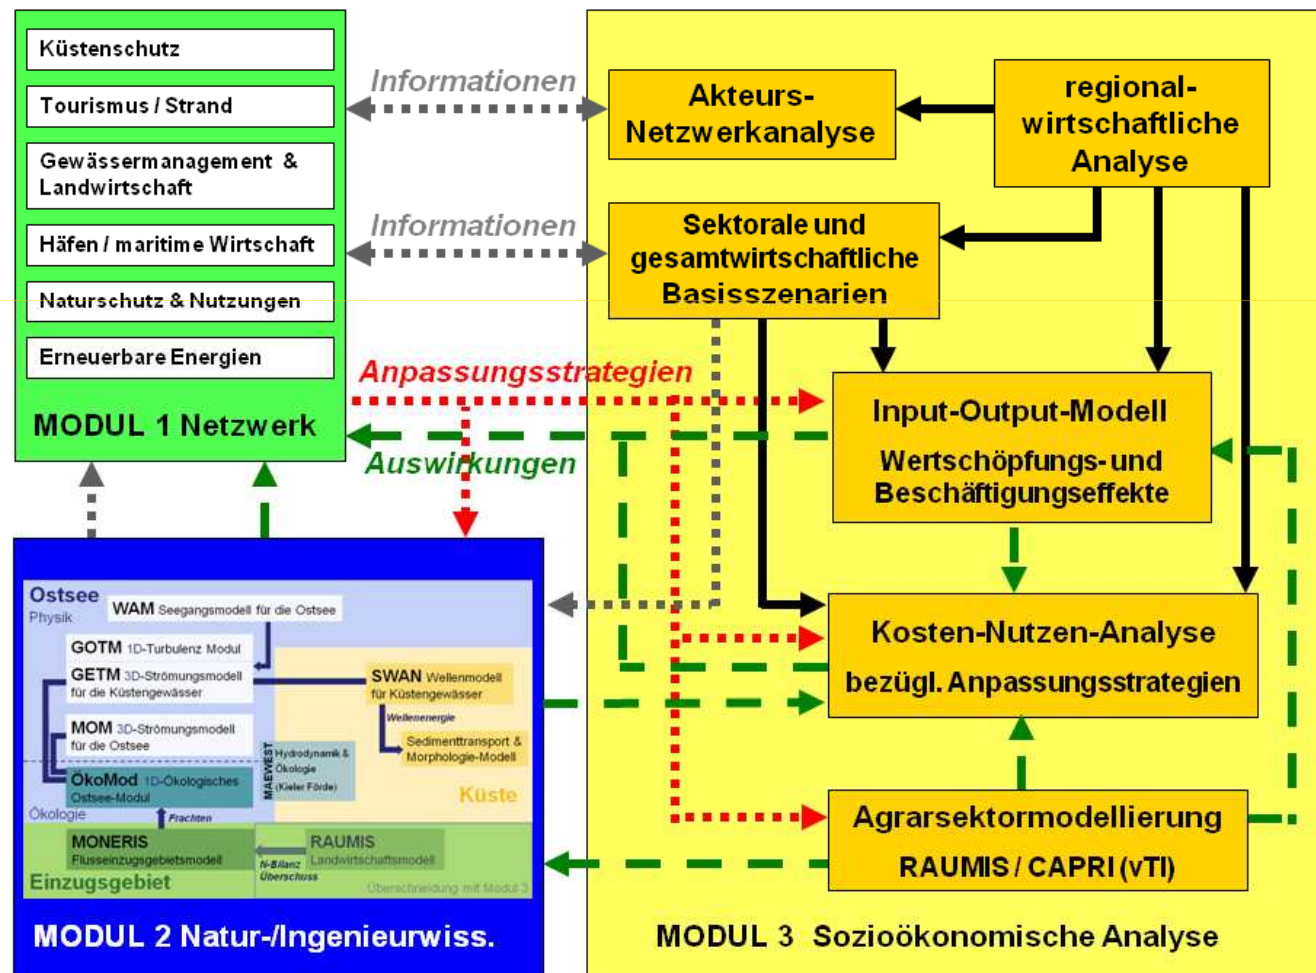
Küstenschutz

Tourismus / Strand

Gewässermanagement & Landwirtschaft

Häfen / maritime Wirtschaft

Naturschutz & Nutzungen

Erneuerbare Energien

MODUL 1 Netzwerk

Informationen

Informationen

Anpassungsstrategien

Auswirkungen

Akteurs-Netzwerkanalyse

regional-wirtschaftliche Analyse

Sektorale und gesamtwirtschaftliche Basisszenarien

Input-Output-Modell

Wertschöpfungs- und Beschäftigungseffekte

Kosten-Nutzen-Analyse

bezügl. Anpassungsstrategien

Agrarsektormodellierung

RAUMIS / CAPRI (vTI)

Ostsee

Physik

WAM Seegangsmodell für die Ostsee

GOTM 1D-Turbulenz Modul

GETM 3D-Strömungsmodell für die Küstengewässer

SWAN Wellenmodell für Küstengewässer

Wellenenergie

Sedimenttransport & Morphologie-Modell

MOM 3D-Strömungsmodell für die Ostsee

MAEWEST

Hydrodynamik & Ökologie (Kieler Förde)

ÖkoMod 1D-Ökologisches Ostsee-Modul

Küste

Ökologie

Frachten

MONERIS Flusseinzugsgebietsmodell

RAUMIS Landwirtschaftsmodell

N-Bilanz Überschuss

Einzugsgebiet

Überschneidung mit Modul 3

MODUL 2 Natur-/Ingenieurwiss.

MODUL 3 Sozioökonomische Analyse